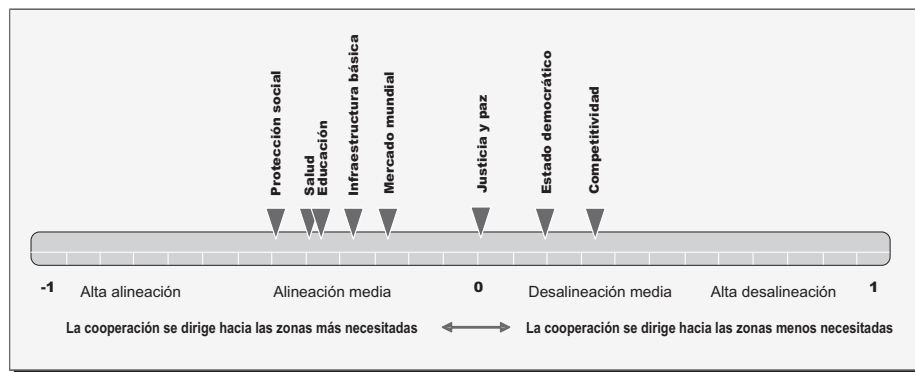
Protección social
Salud
Educación
Infraestructura básica
Mercado mundial
Justicia y paz
Estado democrático
Competitividad

-1 Alta alineación Alineación media 0 Desalineación media Alta desalineación 1

La cooperación se dirige hacia las zonas más necesitadas La cooperación se dirige hacia las zonas menos necesitadas